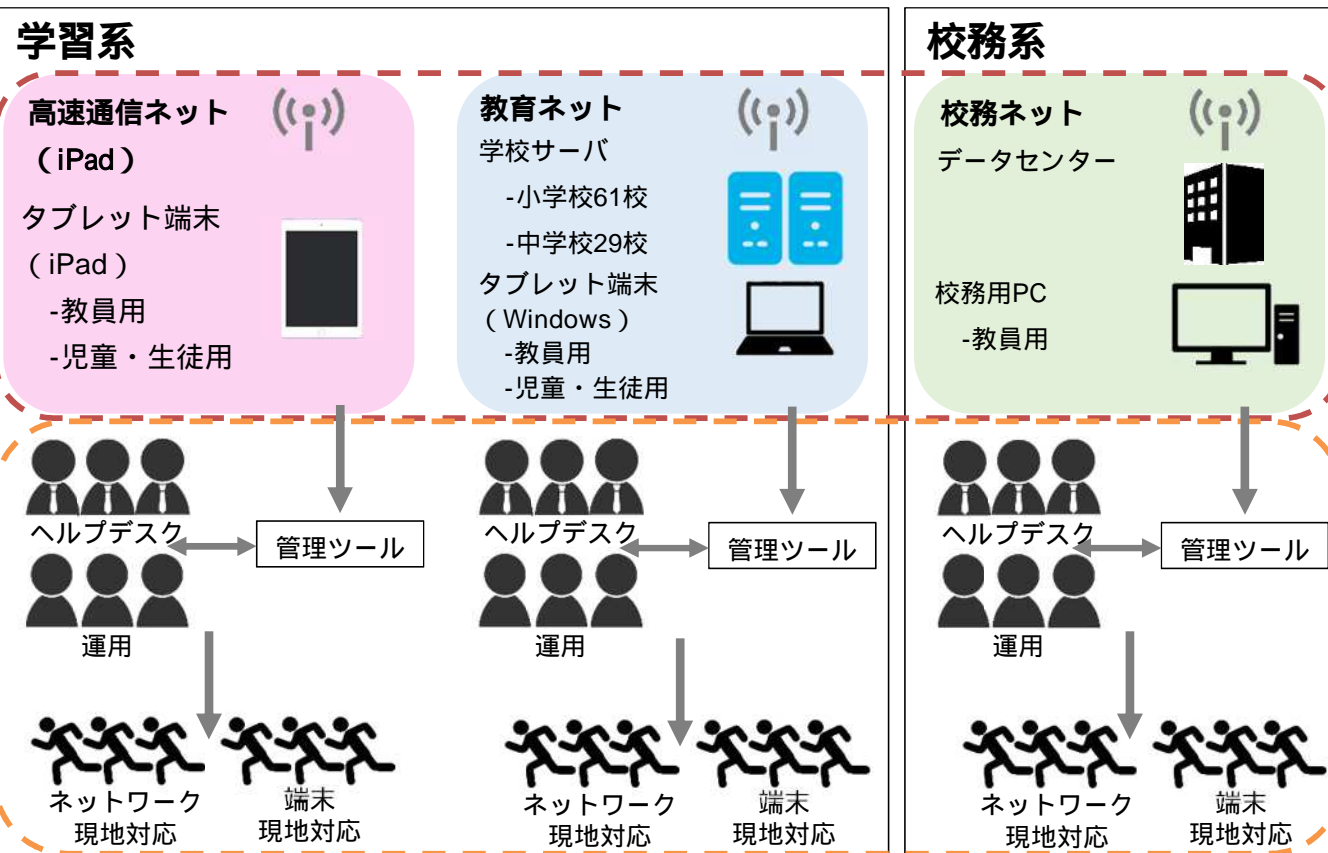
学習系

校務系

高速通信ネット
（iPad）

タブレット端末
（iPad）
-教員用
-児童・生徒用

教育ネット
学校サーバ
-小学校61校
-中学校29校
タブレット端末
（Windows）
-教員用
-児童・生徒用

校務ネット
データセンター

校務用PC
-教員用

ヘルプデスク
管理ツール
運用
ネットワーク
現地対応
端末
現地対応

ヘルプデスク
管理ツール
運用
ネットワーク
現地対応
端末
現地対応

ヘルプデスク
管理ツール
運用
ネットワーク
現地対応
端末
現地対応